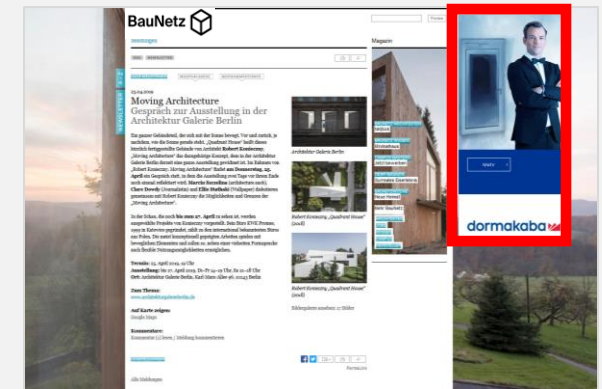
BauNetz

Moving Architecture
Gespräch zur Ausstellung in der Architektur Galerie Berlin

Architektur Galerie Berlin

Robert Konieczny, „Quadrant House"

Robert Konieczny, „Quadrant House"

Magazin

Weiter

dormakaba